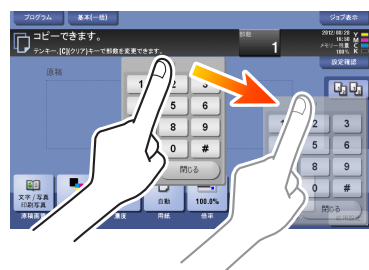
プログラム
基本(一括)
ジョブ表示
コピーできます。
テンキー、[C](クリア)キーで部数を変更できます。
部数
1
2012/08/29
10:38
メモリー残量
100%
設定確認
原稿
1
3
5
6
8
9
0
#
閉じる
1
2
3
5
6
8
9
0
#
閉じる
文字/写真
印刷写真
原稿画質
濃度
自動
用紙
100.0%
倍率